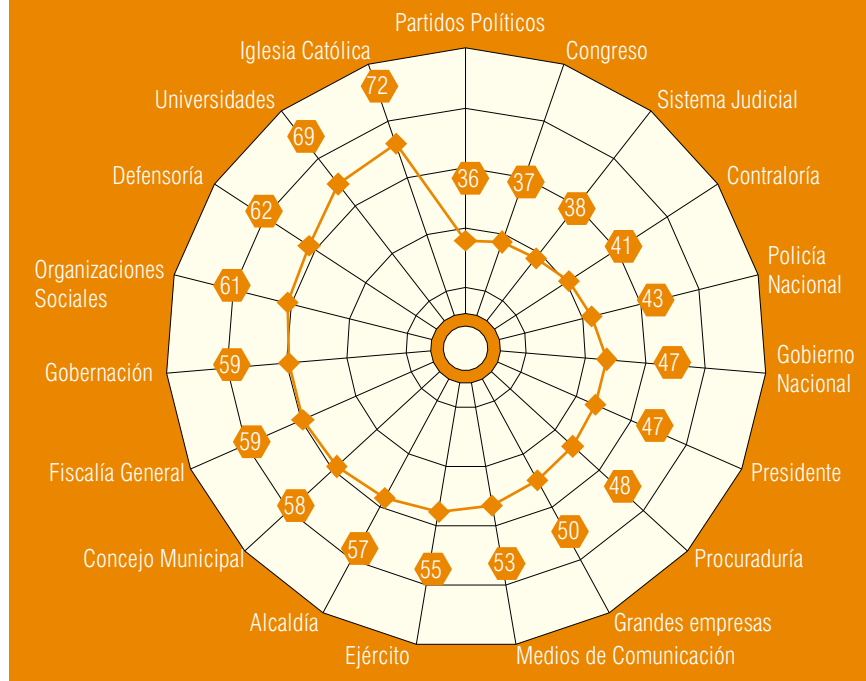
Partidos Políticos
36
Congreso
37
Sistema Judicial
38
Contraloría
41
Policía Nacional
43
Gobierno Nacional
47
Presidente
47
Procuraduría
48
Grandes empresas
50
Medios de Comunicación
53
Ejército
55
Alcaldía
57
Concejo Municipal
58
Fiscalía General
59
Gobernación
59
Organizaciones Sociales
61
Defensoría
62
Universidades
69
Iglesia Católica
72